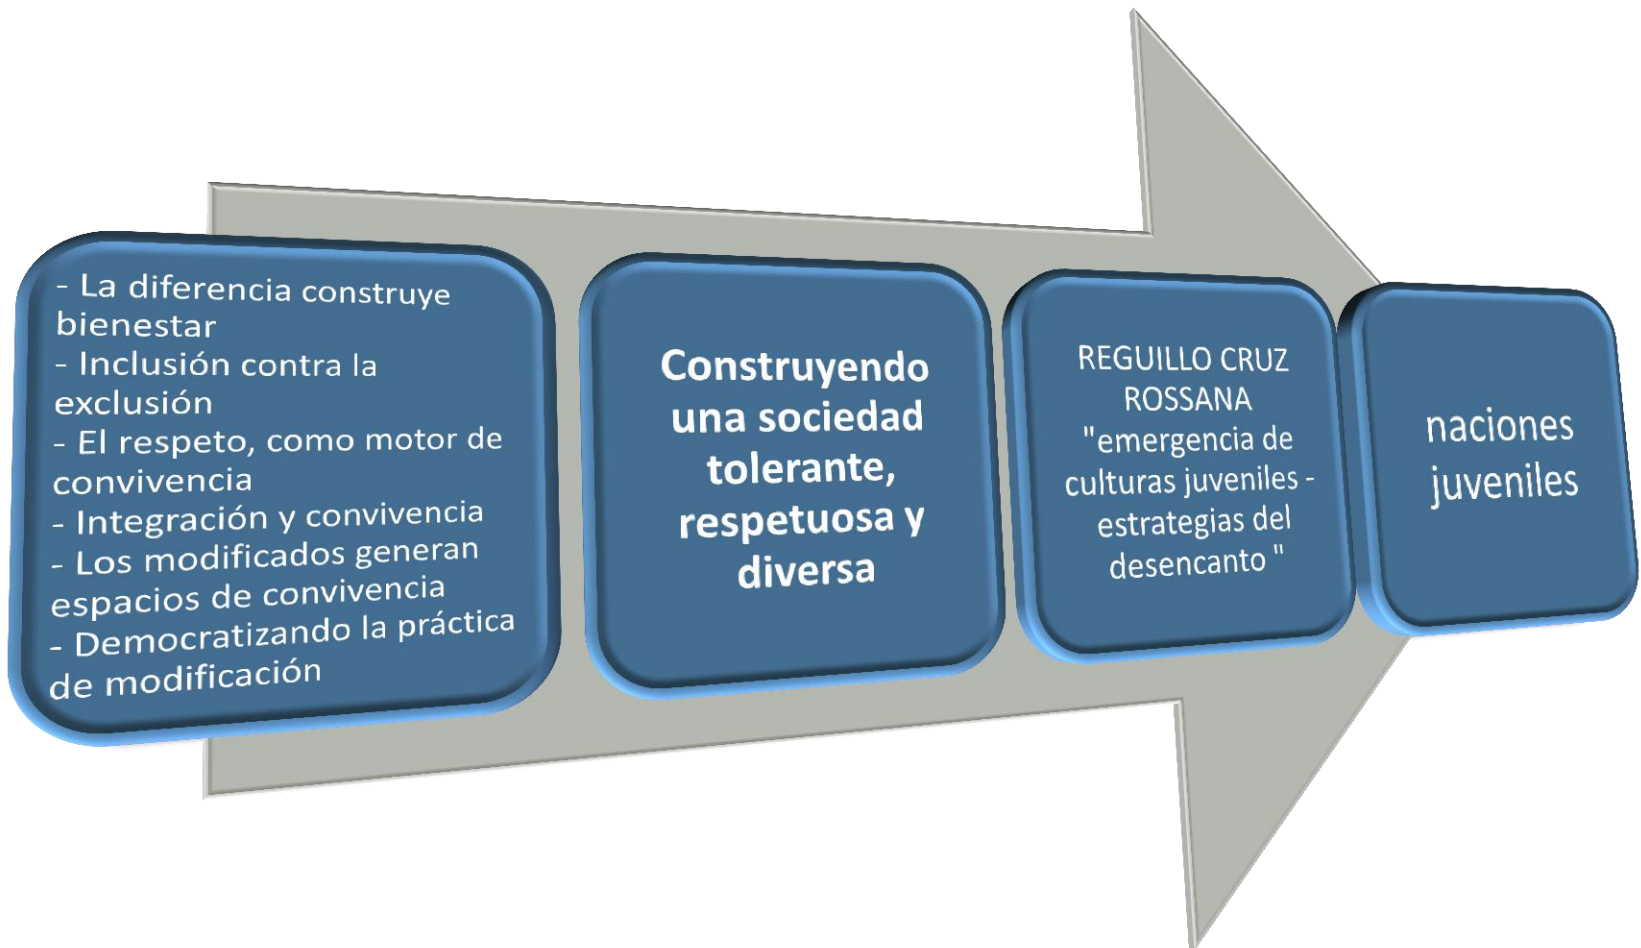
- La diferencia construye bienestar
- Inclusión contra la exclusión
- El respeto, como motor de convivencia
- Integración y convivencia
- Los modificados generan espacios de convivencia
- Democratizando la práctica de modificación

Construyendo una sociedad tolerante, respetuosa y diversa

REGUILLO CRUZ ROSSANA "emergencia de culturas juveniles - estrategias del desencanto "

naciones juveniles